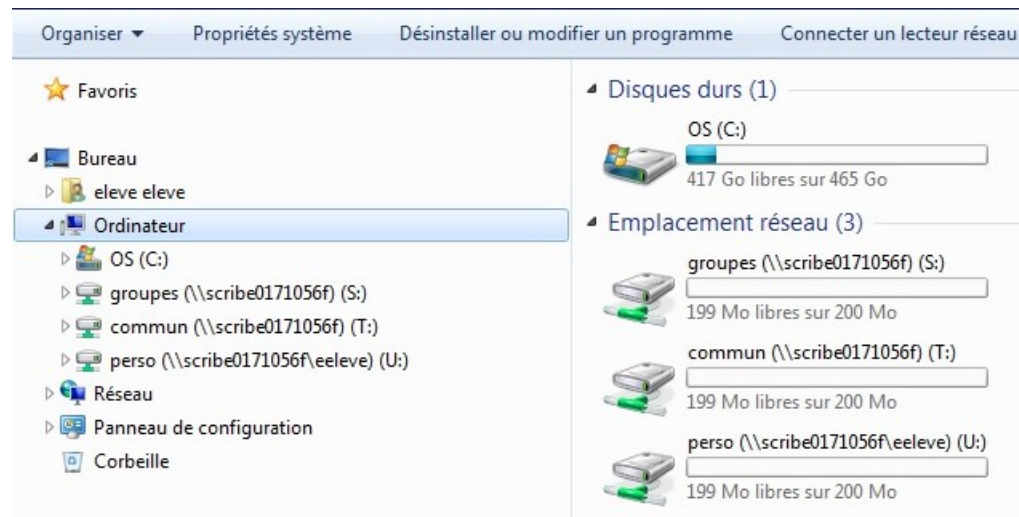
Organiser ▾ Propriétés système Désinstaller ou modifier un programme Connecter un lecteur réseau

Favoris

Bureau
eleve eleve
Ordinateur
OS (C:)
groupes (\\scribe0171056f) (S:)
commun (\\scribe0171056f) (T:)
perso (\\scribe0171056f\eeleve) (U:)
Réseau
Panneau de configuration
Corbeille

Disques durs (1)

OS (C:)
417 Go libres sur 465 Go

Emplacement réseau (3)

groupes (\\scribe0171056f) (S:)
199 Mo libres sur 200 Mo

commun (\\scribe0171056f) (T:)
199 Mo libres sur 200 Mo

perso (\\scribe0171056f\eeleve) (U:)
199 Mo libres sur 200 Mo